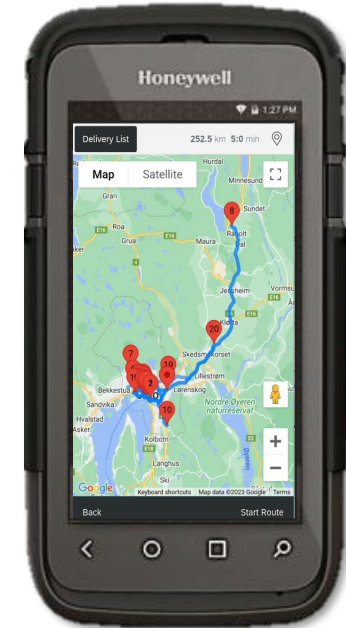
Honeywell

1:27 PM

Delivery List

252.5 km 5:0 min

Map

Satellite

Hurdal

Minnesund

Sundet

Gran

Råholt

Roa

Grua

Maura

Jessheim

Vormsu

Kløfta

Skedsmokorset

Lillestrøm

Lørenskog

Bekkestua

Sandvika

Hvalstad

Asker

Nordre Øyeren naturreservat

Kolbotn

Langhus

Ski

8

20

7

10

6

2

10

Google

Keyboard shortcuts

Map data ©2023 Google

Terms

Back

Start Route